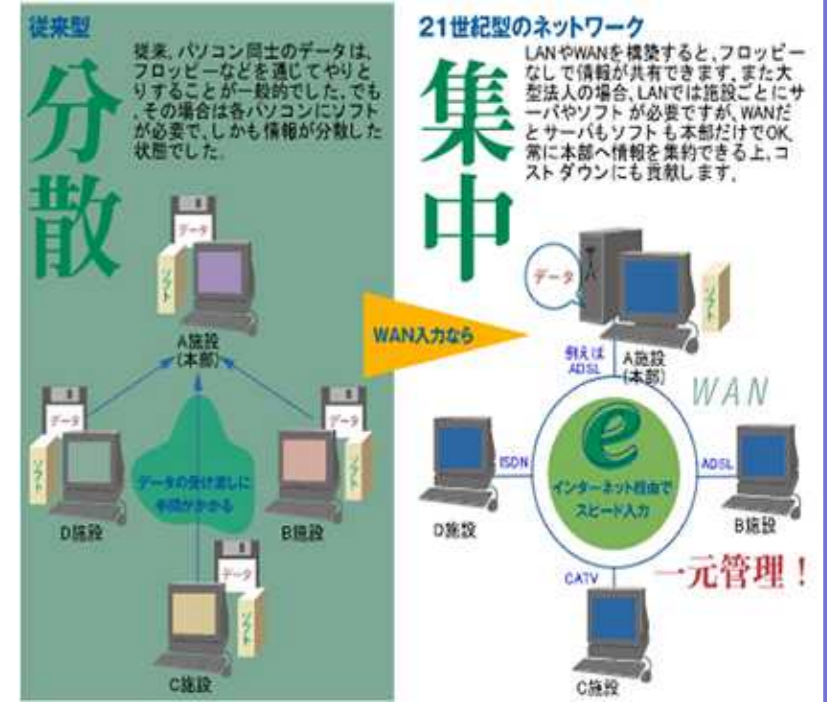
従来型

分散

従来、パソコン同士のデータは、フロッピーなどを通じてやりとりすることが一般的でした。でも、その場合は各パソコンにソフトが必要で、しかも情報が分散した状態でした。

データ
ソフト
A施設
(本部)

データ
ソフト
D施設

データ
ソフト
B施設

データの受け渡しに手間がかかる

データ
ソフト
C施設

WAN入力なら

21世紀型のネットワーク

集中

LANやWANを構築すると、フロッピーなしで情報が共有できます。また大型法人の場合、LANでは施設ごとにサーバやソフトが必要ですが、WANだとサーバもソフトも本部だけでOK。常に本部へ情報を集約できる上、コストダウンにも貢献します。

データ
サーバ
ソフト
例えば
ADSL
A施設
(本部)

WAN

e
インターネット経由でスピード入力

ISDN
D施設

ADSL
B施設

CATV
C施設

一元管理！